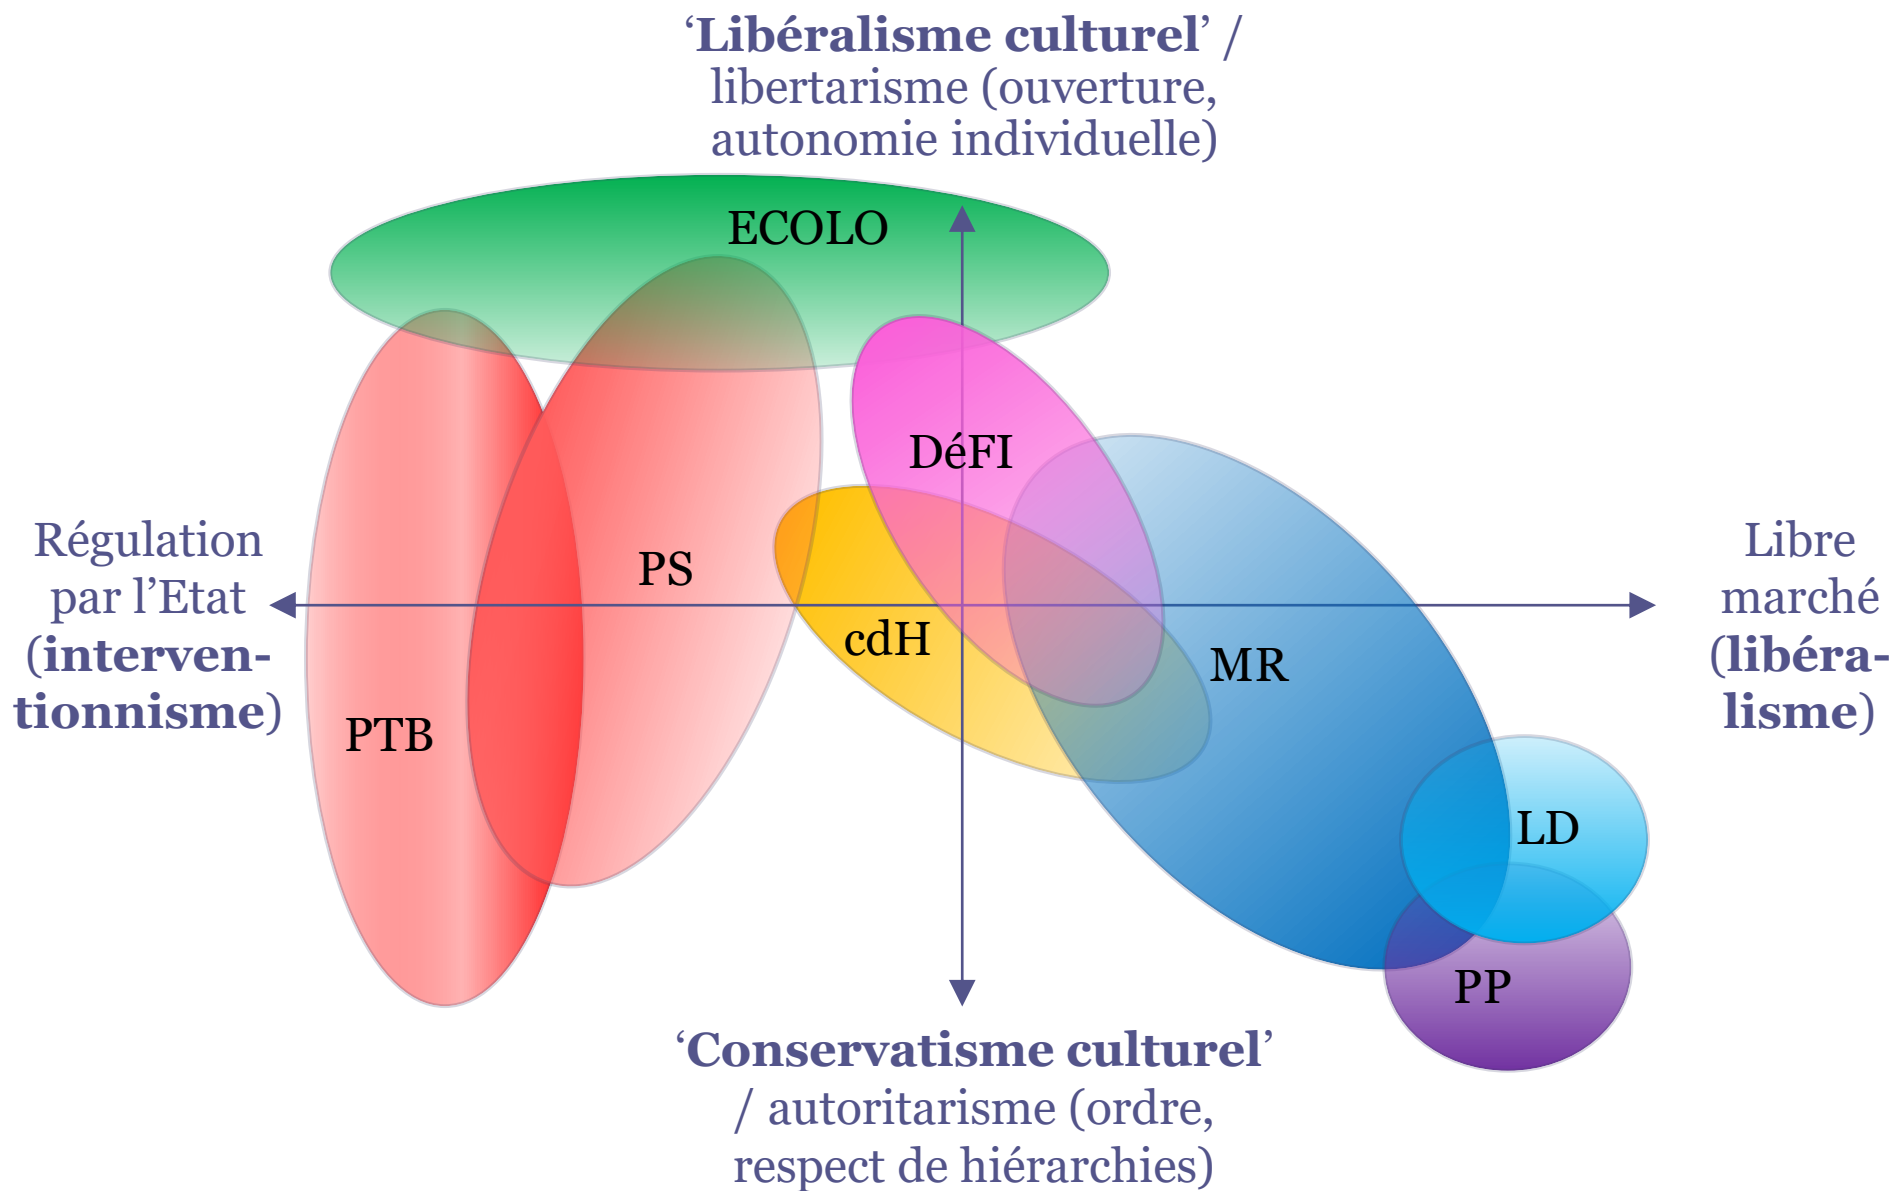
‘**Libéralisme culturel**’ / libertarisme (ouverture, autonomie individuelle)

ECOLO

DéFI

Régulation par l’Etat (**interventionnisme**)

PS

cdH

MR

Libre marché (**libéralisme**)

PTB

LD

PP

‘**Conservatisme culturel**’ / autoritarisme (ordre, respect de hiérarchies)